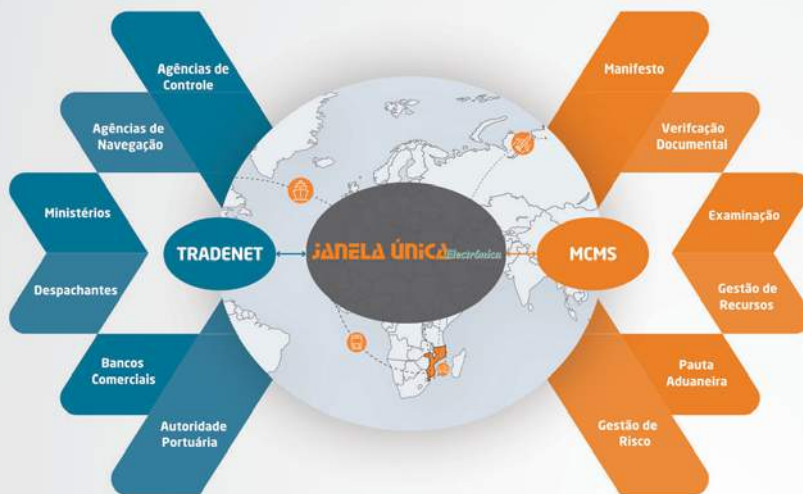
Agências de Controle

Agências de Navegação

Ministérios

Despachantes

Bancos Comerciais

Autoridade Portuária

TRADENET

JANELA ÚNICA Electrónica

MCMS

Manifesto

Verifcação Documental

Examinação

Gestão de Recursos

Pauta Aduaneira

Gestão de Risco